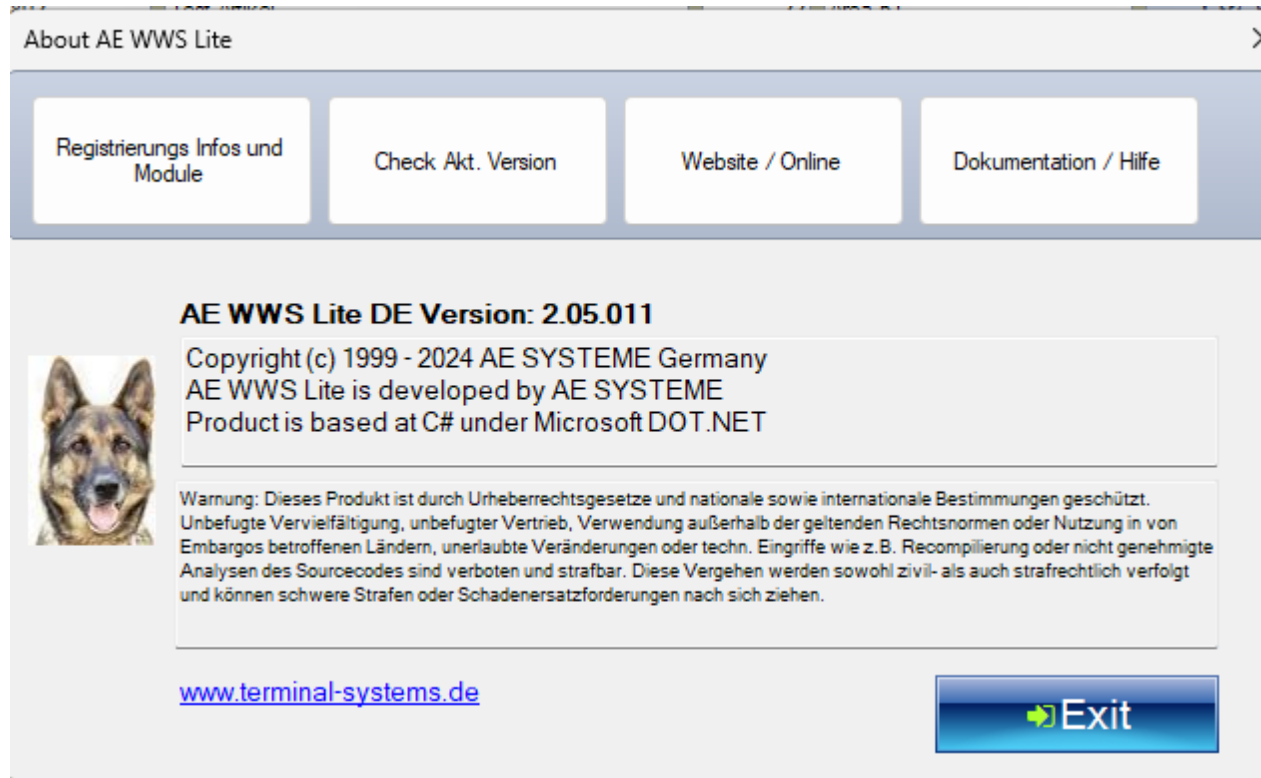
About AE WWS Lite

Registrierungs Infos und Module

Check Akt. Version

Website / Online

Dokumentation / Hilfe

AE WWS Lite DE Version: 2.05.011

Copyright (c) 1999 - 2024 AE SYSTEME Germany
AE WWS Lite is developed by AE SYSTEME
Product is based at C# under Microsoft DOT.NET

Warnung: Dieses Produkt ist durch Urheberrechtsgesetze und nationale sowie internationale Bestimmungen geschützt. Unbefugte Vervielfältigung, unbefugter Vertrieb, Verwendung außerhalb der geltenden Rechtsnormen oder Nutzung in von Embargos betroffenen Ländern, unerlaubte Veränderungen oder techn. Eingriffe wie z.B. Recompilierung oder nicht genehmigte Analysen des Sourcecodes sind verboten und strafbar. Diese Vergehen werden sowohl zivil- als auch strafrechtlich verfolgt und können schwere Strafen oder Schadenersatzforderungen nach sich ziehen.

www.terminal-systems.de

Exit